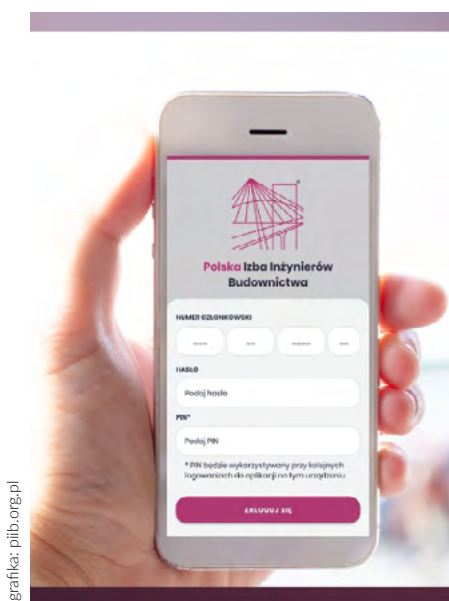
Polska Izba Inżynierów Budownictwa

NUMER CZŁONKOWSKI

HASŁO

Podaj hasło

PIN*

Podaj PIN

* PIN będzie wykorzystywany przy kolejnych logowaniach do aplikacji na tym urządzeniu

ZALOGUJ SIĘ

grafika: piib.org.pl